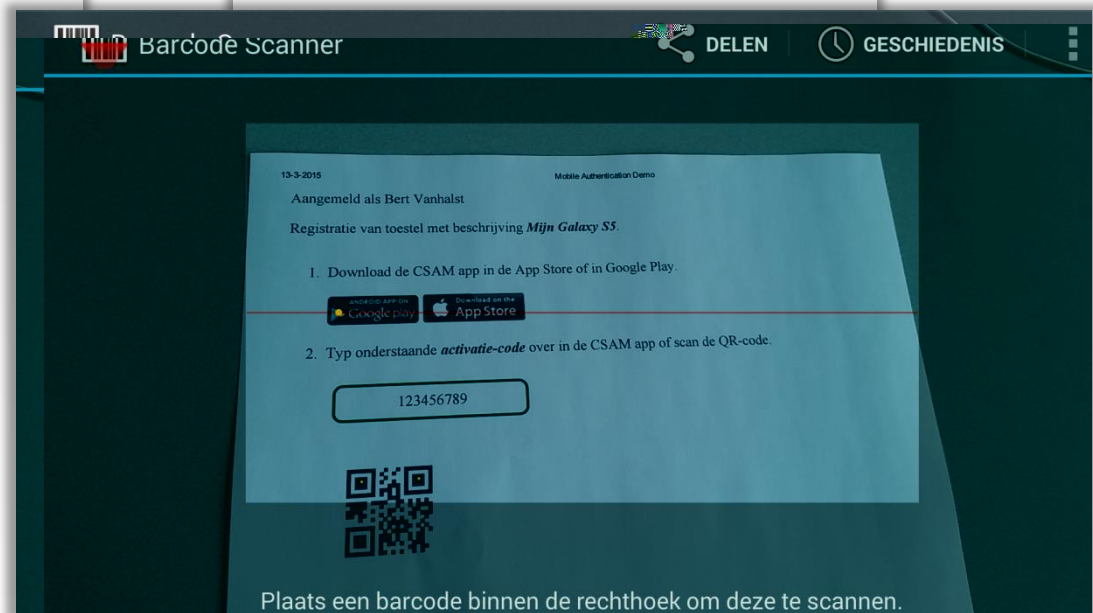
Barcode Scanner

DELEN

GESCHIEDENIS

13-3-2015

Mobile Authentication Demo

Aangemeld als Bert Vanhalst

Registratie van toestel met beschrijving *Mijn Galaxy S5*.

1. Download de CSAM app in de App Store of in Google Play.

ANDROID APP ON Google play

Download on the App Store

2. Typ onderstaande *activatie-code* over in de CSAM app of scan de QR-code.

123456789

Plaats een barcode binnen de rechthoek om deze te scannen.